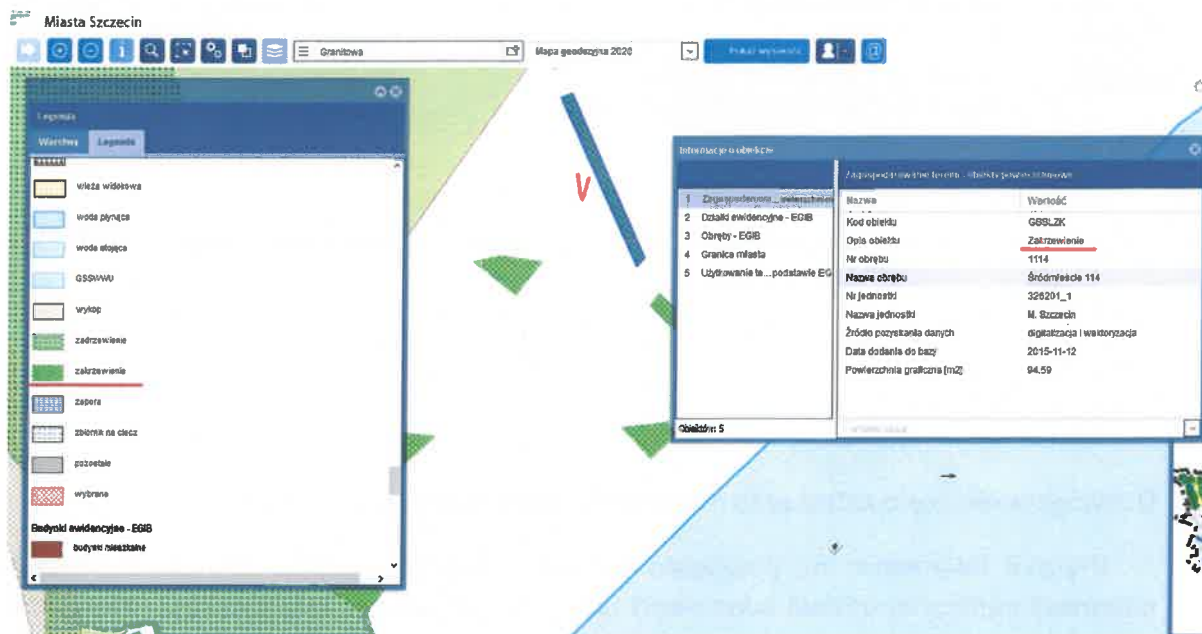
Miasta Szczecin

Granitowa

Mapa geodezyjna 2020

Pokaż wyszukiwanie

Legenda

Warstwy

Legenda

wieża widokowa

woda płynąca

woda stojąca

GSSWWU

wykop

zadrzewienie

zakrzewienie

zapora

zbiornik na ciecz

pozostałe

wybrane

Budynki ewidencyjne - EGIB

budynki mieszkalne

V

Informacje o obiekcie

1 Zagospodarowanie terenu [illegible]

2 Działki ewidencyjne - EGIB

3 Obręby - EGIB

4 Granica miasta

5 Użytkowanie te...podstawie EG

Obiektów: 5

Zagospodarowanie terenu - obiekty powierzchniowe

| Nazwa | Wartość |
|---|---|
| Kod obiektu | GBSLZK |
| Opis obiektu | Zakrzewienie |
| Nr obrębu | 1114 |
| Nazwa obrębu | Śródmieście 114 |
| Nr jednostki | 326201_1 |
| Nazwa jednostki | M. Szczecin |
| Źródło pozyskania danych | digitalizacja i wektoryzacja |
| Data dodania do bazy | 2015-11-12 |
| Powierzchnia graficzna [m2] | 94.59 |